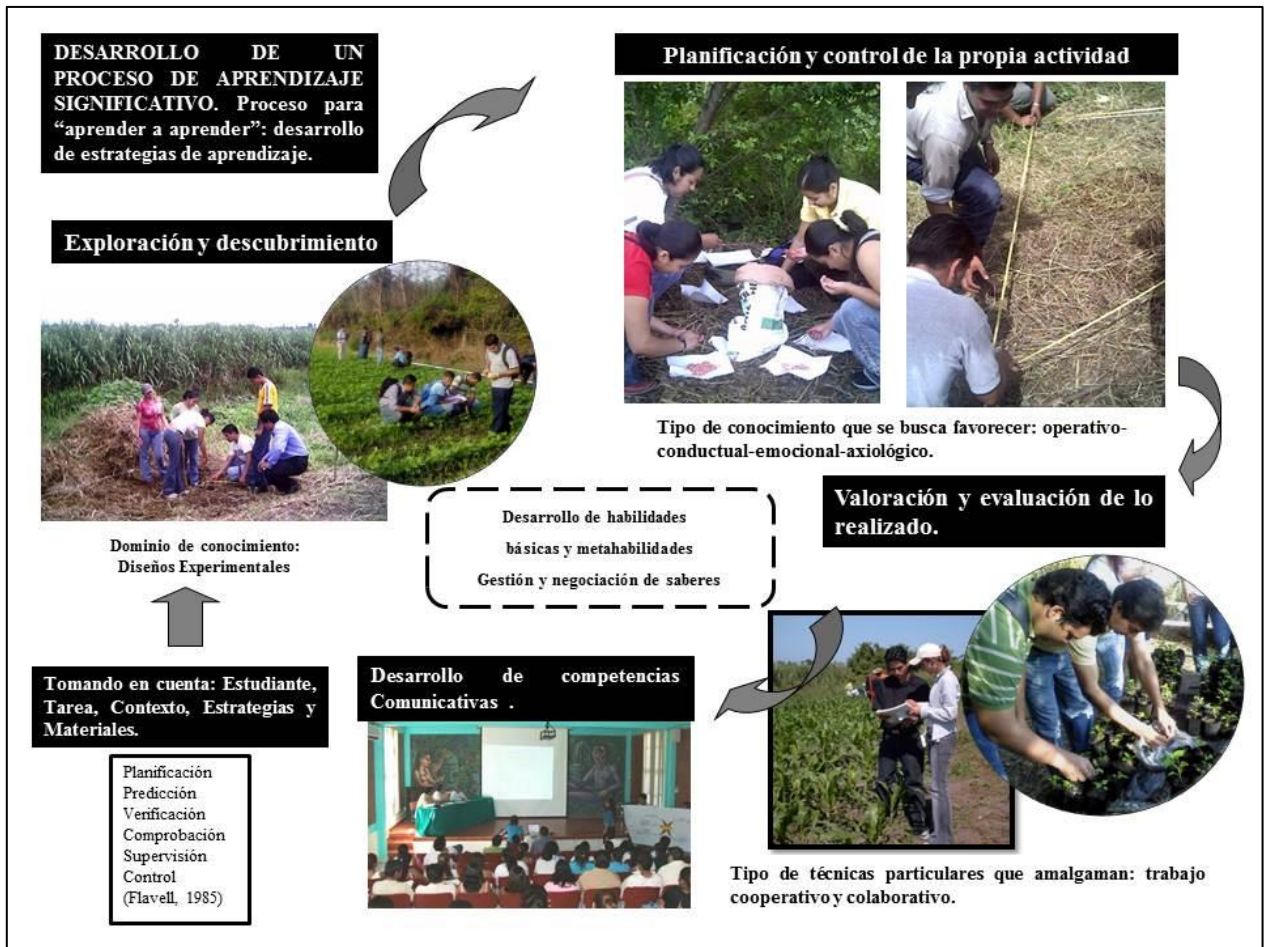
DESARROLLO DE UN PROCESO DE APRENDIZAJE SIGNIFICATIVO. Proceso para "aprender a aprender": desarrollo de estrategias de aprendizaje.

Planificación y control de la propia actividad

Exploración y descubrimiento

Tipo de conocimiento que se busca favorecer: operativo-conductual-emocional-axiológico.

Valoración y evaluación de lo realizado.

Desarrollo de habilidades básicas y metahabilidades
Gestión y negociación de saberes

Dominio de conocimiento: Diseños Experimentales

Tomando en cuenta: Estudiante, Tarea, Contexto, Estrategias y Materiales.

Desarrollo de competencias Comunicativas .

Planificación
Predicción
Verificación
Comprobación
Supervisión
Control
(Flavell, 1985)

Tipo de técnicas particulares que amalgaman: trabajo cooperativo y colaborativo.